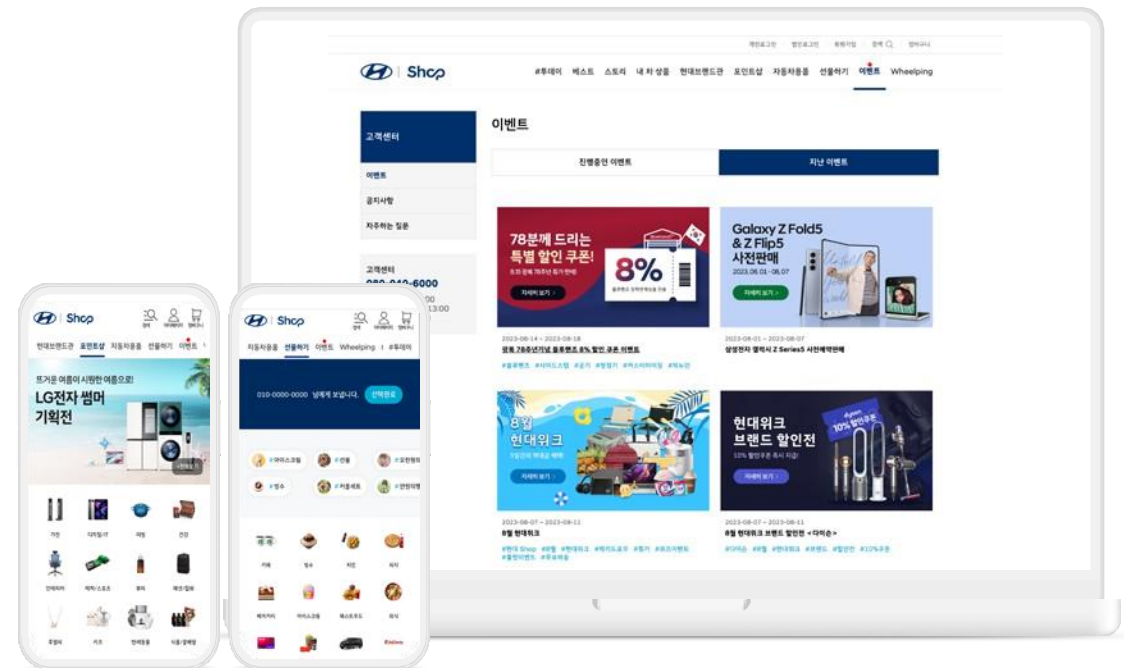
개인로그인 | 법인로그인 | 회원가입 | 검색 | 장바구니

Shop

#투데이 베스트 스토리 내 차 상품 현대브랜드관 포인트샵 자동차용품 선물하기 이벤트 Wheelping

고객센터

이벤트

공지사항

자주하는 질문

고객센터

080-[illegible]-6000

이벤트

진행중인 이벤트

지난 이벤트

78분께 드리는 특별 할인 쿠폰!

8%

자세히 보기

2023-08-14 ~ 2023-08-18

광복 78주년기념 올품벤트 8% 할인 쿠폰 이벤트

Galaxy Z Fold5 & Z Flip5 사전판매

2023.08.01 ~ 08.07

자세히 보기

2023-08-01 ~ 2023-08-07

삼성전자 갤럭시 Z Series5 사전예약판매

8월 현대위크

자세히 보기

2023-08-07 ~ 2023-08-11

8월 현대위크

현대위크 브랜드 할인전

10% 할인쿠폰

자세히 보기

2023-08-07 ~ 2023-08-11

8월 현대위크 브랜드 할인전 <다이슨>

Shop

현대브랜드관 포인트샵 자동차용품 선물하기 이벤트

뜨거운 여름이 시원한 여름으로!

LG전자 썸머 기획전

Shop

자동차용품 선물하기 이벤트 Wheelping #투데이

010-0000-0000 님께 보냅니다.

선택완료